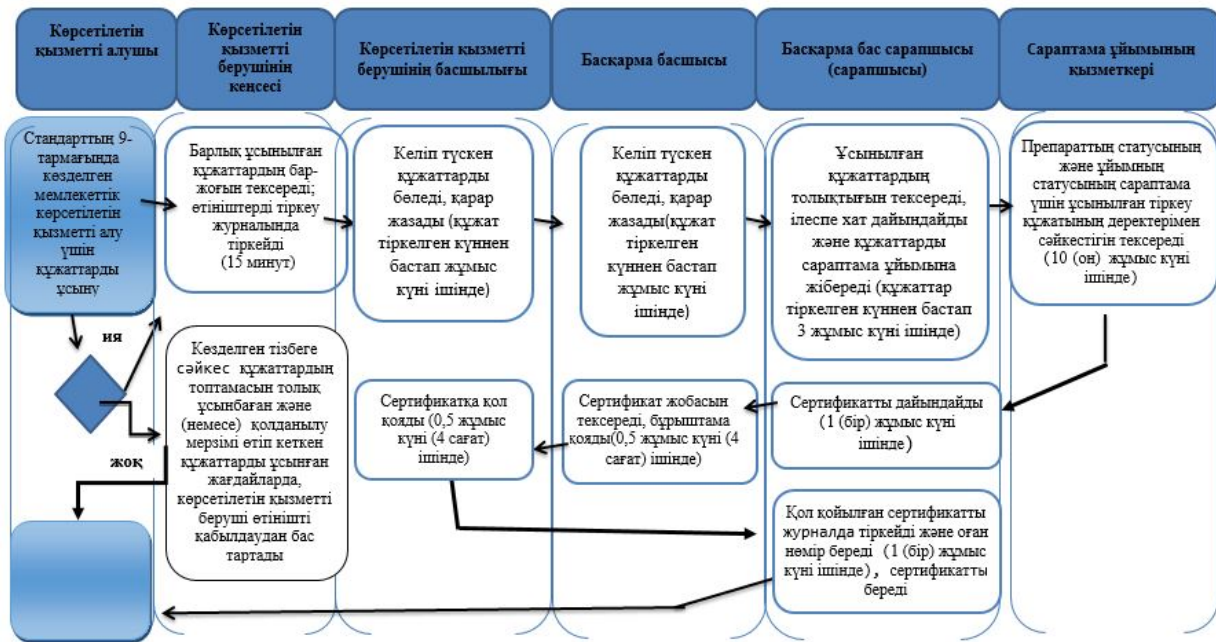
Көрсетілетін қызметті алушы

Көрсетілетін қызметті берушінің кеңсесі

Көрсетілетін қызметті берушінің басшылығы

Басқарма басшысы

Басқарма бас сарапшысы (сарапшысы)

Сараптама ұйымының қызметкері

Стандарттың 9-тармағында көзделген мемлекеттік көрсетілетін қызметті алу үшін құжаттарды ұсыну

Барлық ұсынылған құжаттардың бар-жоғын тексереді; өтініштерді тіркеу журналында тіркейді (15 минут)

Келіп түскен құжаттарды бөледі, қарар жазады (құжат тіркелген күннен бастап жұмыс күні ішінде)

Келіп түскен құжаттарды бөледі, қарар жазады(құжат тіркелген күннен бастап жұмыс күні ішінде)

Ұсынылған құжаттардың толықтығын тексереді, ілеспе хат дайындайды және құжаттарды сараптама ұйымына жібереді (құжаттар тіркелген күннен бастап 3 жұмыс күні ішінде)

Препараттың статусының және ұйымның статусының сараптама үшін ұсынылған тіркеу құжатының деректерімен сәйкестігін тексереді (10 (он) жұмыс күні ішінде)

иә

жоқ

Көзделген тізбеге сәйкес құжаттардың топтамасын толық ұсынбаған және (немесе) қолданылу мерзімі өтіп кеткен құжаттарды ұсынған жағдайларда, көрсетілетін қызметті беруші өтінішті қабылдаудан бас тартады

Сертификатқа қол қояды (0,5 жұмыс күні (4 сағат) ішінде)

Сертификат жобасын тексереді, бұрыштама қояды(0,5 жұмыс күні (4 сағат) ішінде)

Сертификатты дайындайды (1 (бір) жұмыс күні ішінде)

Қол қойылған сертификатты журналда тіркейді және оған нөмір береді (1 (бір) жұмыс күні ішінде), сертификатты береді